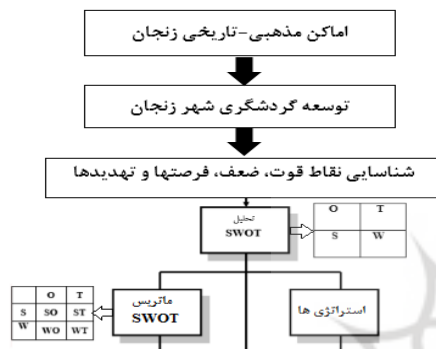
اماکن مذهبی-تاریخی زنجان

توسعه گردشگری شهر زنجان

شناسایی نقاط قوت، ضعف، فرصتها و تهدیدها

تحلیل
SWOT

| O | T |
|---|---|
| S | W |

|   | O | T |
|---|---|---|
| S | SO | ST |
| W | WO | WT |

ماتریس
SWOT

استراتژی ها